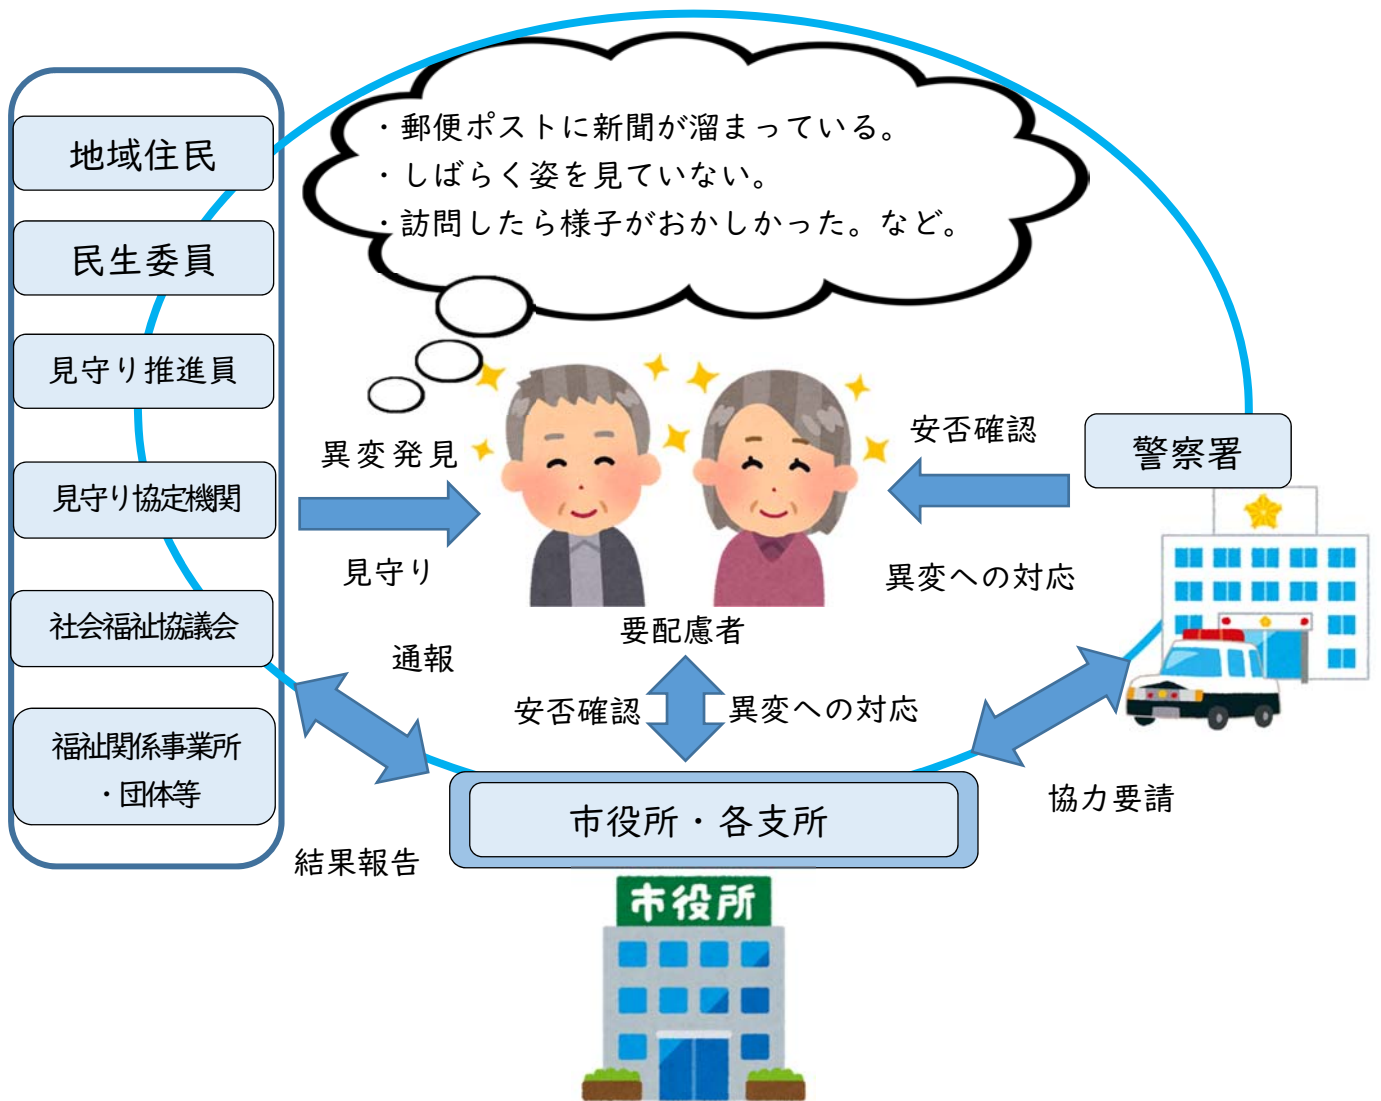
地域住民

民生委員

見守り推進員

見守り協定機関

社会福祉協議会

福祉関係事業所
・団体等

・郵便ポストに新聞が溜まっている。
・しばらく姿を見ていない。
・訪問したら様子がおかしかった。など。

異変発見

見守り

安否確認

警察署

異変への対応

要配慮者

通報

安否確認

異変への対応

協力要請

市役所・各支所

結果報告

市役所